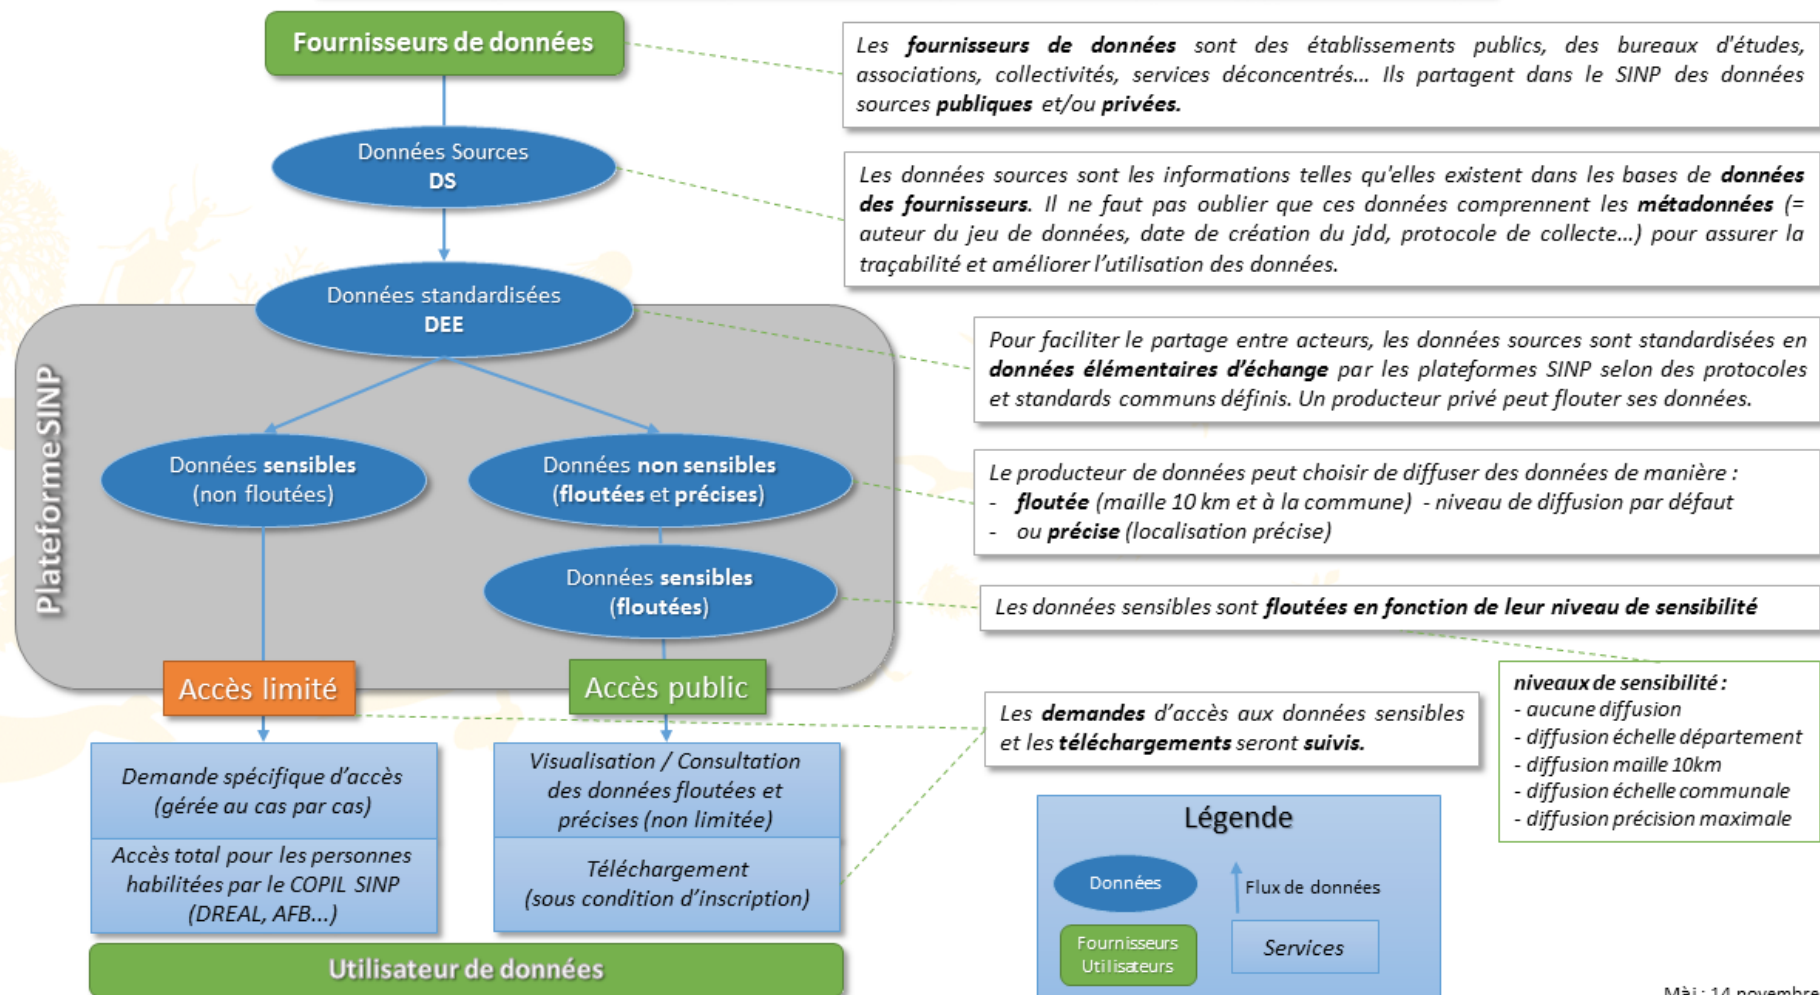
Fournisseurs de données

Les **fournisseurs de données** sont des établissements publics, des bureaux d'études, associations, collectivités, services déconcentrés… Ils partagent dans le SINP des données sources **publiques** et/ou **privées.**

Données Sources
DS

Les données sources sont les informations telles qu'elles existent dans les bases de **données des fournisseurs**. Il ne faut pas oublier que ces données comprennent les **métadonnées** (= auteur du jeu de données, date de création du jdd, protocole de collecte…) pour assurer la traçabilité et améliorer l'utilisation des données.

Données standardisées
DEE

Pour faciliter le partage entre acteurs, les données sources sont standardisées en **données élémentaires d'échange** par les plateformes SINP selon des protocoles et standards communs définis. Un producteur privé peut flouter ses données.

Plateforme SINP

Données sensibles
(non floutées)

Données non sensibles
(floutées et précises)

Le producteur de données peut choisir de diffuser des données de manière :
- **floutée** (maille 10 km et à la commune) - niveau de diffusion par défaut
- ou **précise** (localisation précise)

Données sensibles
(floutées)

Les données sensibles sont **floutées en fonction de leur niveau de sensibilité**

niveaux de sensibilité :
- aucune diffusion
- diffusion échelle département
- diffusion maille 10km
- diffusion échelle communale
- diffusion précision maximale

Accès limité

Accès public

Les **demandes** d'accès aux données sensibles et les **téléchargements** seront **suivis.**

Demande spécifique d'accès (gérée au cas par cas)

Accès total pour les personnes habilitées par le COPIL SINP (DREAL, AFB…)

Visualisation / Consultation des données floutées et précises (non limitée)

Téléchargement (sous condition d'inscription)

Légende

Données

Flux de données

Fournisseurs
Utilisateurs

Services

Utilisateur de données

Màj : 14 novembre